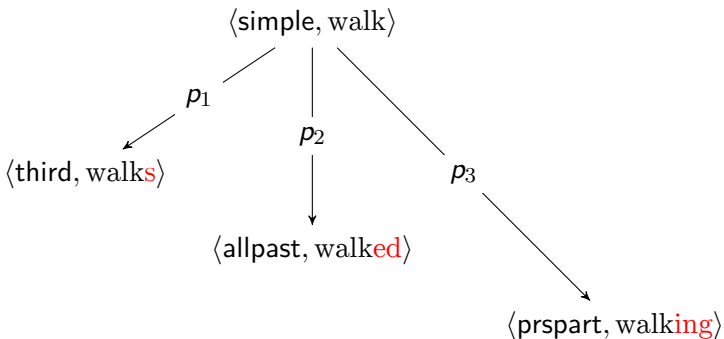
$\langle \textsf{simple}, \text{walk} \rangle$

$p_1$

$p_2$

$p_3$

$\langle \textsf{third}, \text{walks} \rangle$

$\langle \textsf{allpast}, \text{walked} \rangle$

$\langle \textsf{prspart}, \text{walking} \rangle$